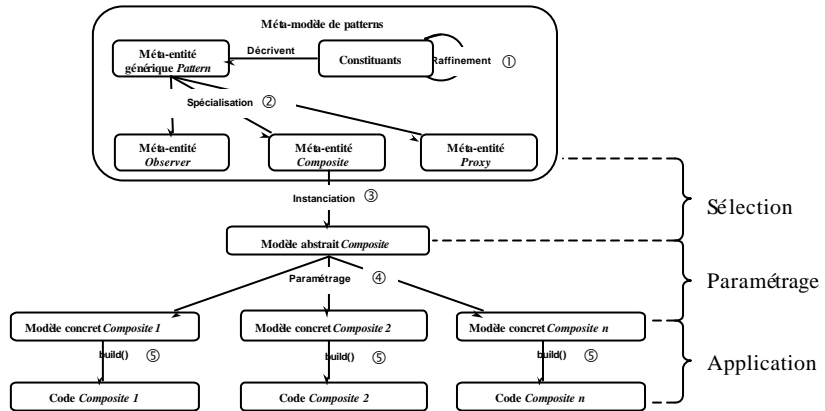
Méta-modèle de patterns

Méta-entité générique *Pattern*

Décrivent

Constituants

Raffinement ①

Spécialisation ②

Méta-entité *Observer*

Méta-entité *Composite*

Méta-entité *Proxy*

Instanciation ③

Sélection

Modèle abstrait *Composite*

Paramétrage ④

Paramétrage

Modèle concret *Composite 1*

Modèle concret *Composite 2*

Modèle concret *Composite n*

build() ⑤

build() ⑤

build() ⑤

Application

Code *Composite 1*

Code *Composite 2*

Code *Composite n*